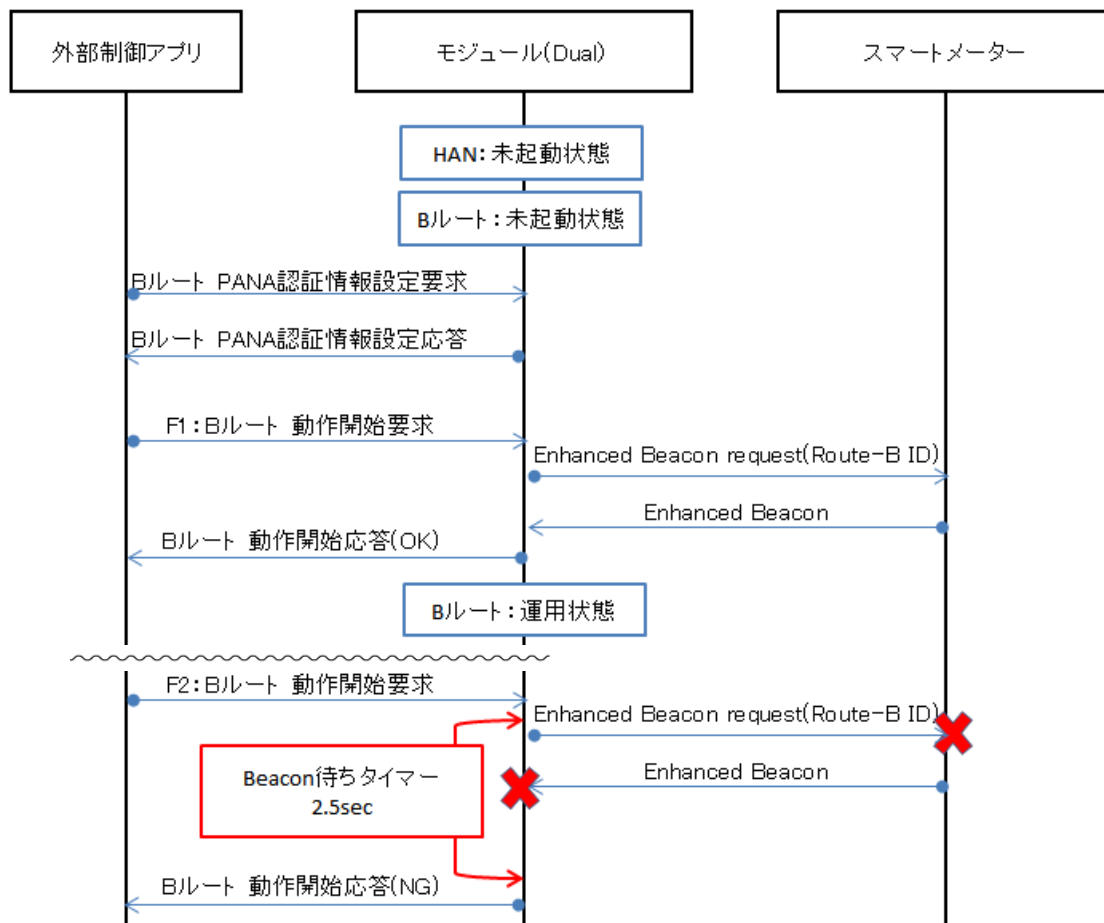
外部制御アプリ

モジュール(Dual)

スマートメーター

HAN: 未起動状態

Bルート : 未起動状態

Bルート PANA認証情報設定要求

Bルート PANA認証情報設定応答

F1 : Bルート 動作開始要求

Enhanced Beacon request(Route-B ID)

Enhanced Beacon

Bルート 動作開始応答(OK)

Bルート : 運用状態

F2 : Bルート 動作開始要求

Enhanced Beacon request(Route-B ID)

Beacon待ちタイマー 2.5sec

Enhanced Beacon

Bルート 動作開始応答(NG)